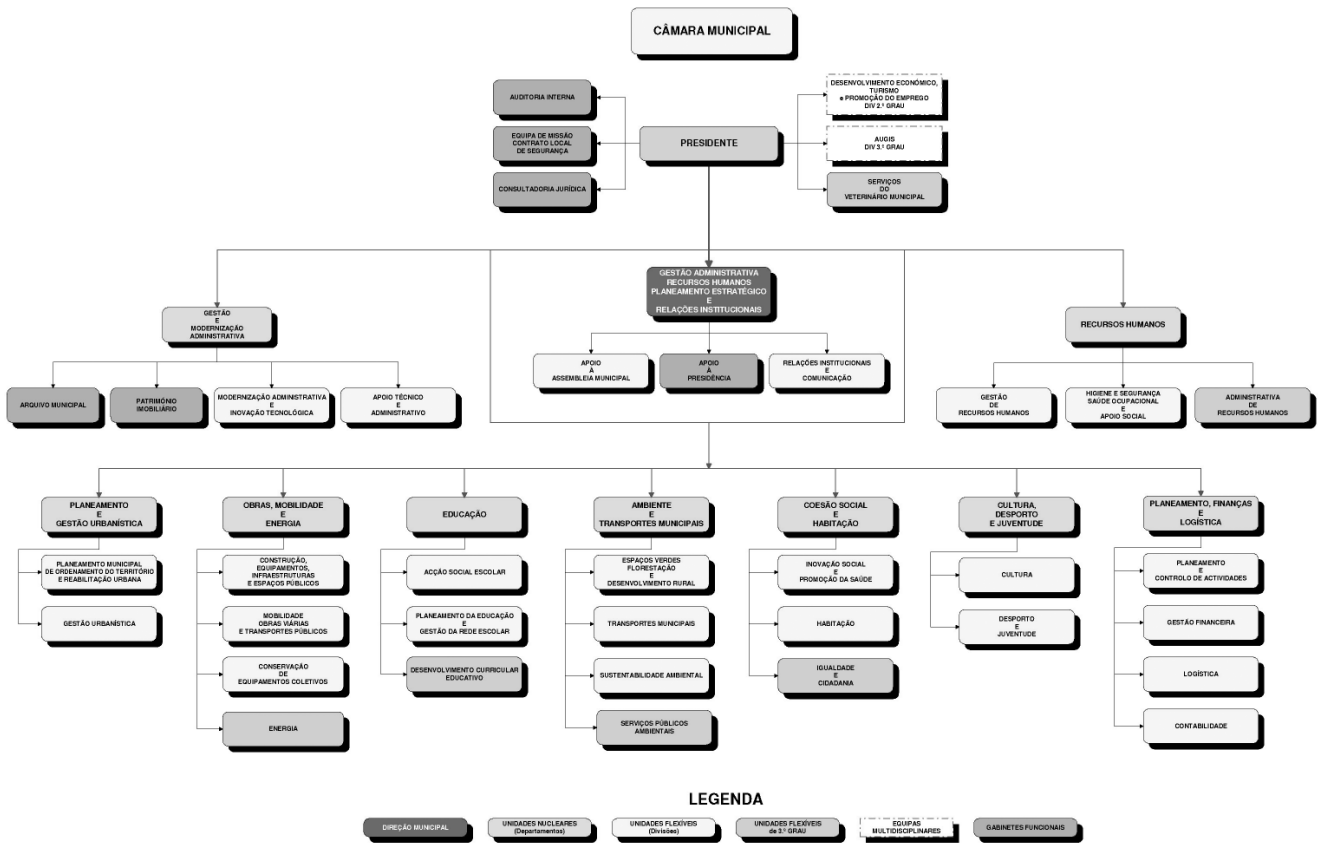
CÂMARA MUNICIPAL

AUDITORIA INTERNA

EQUIPA DE MISSÃO CONTRATO LOCAL DE SEGURANÇA

CONSULTADORIA JURÍDICA

PRESIDENTE

DESENVOLVIMENTO ECONÓMICO, TURISMO e PROMOÇÃO DO EMPREGO DIV 2.º GRAU

AUGIS DIV 3.º GRAU

SERVIÇOS DO VETERINÁRIO MUNICIPAL

GESTÃO ADMINISTRATIVA RECURSOS HUMANOS PLANEAMENTO ESTRATÉGICO E RELAÇÕES INSTITUCIONAIS

GESTÃO E MODERNIZAÇÃO ADMINISTRATIVA

ARQUIVO MUNICIPAL

PATRIMÓNIO IMOBILIÁRIO

MODERNIZAÇÃO ADMINISTRATIVA E INOVAÇÃO TECNOLÓGICA

APOIO TÉCNICO E ADMINISTRATIVO

APOIO À ASSEMBLEIA MUNICIPAL

APOIO À PRESIDÊNCIA

RELAÇÕES INSTITUCIONAIS E COMUNICAÇÃO

RECURSOS HUMANOS

GESTÃO DE RECURSOS HUMANOS

HIGIENE E SEGURANÇA SAÚDE OCUPACIONAL E APOIO SOCIAL

ADMINISTRATIVA DE RECURSOS HUMANOS

PLANEAMENTO E GESTÃO URBANÍSTICA

PLANEAMENTO MUNICIPAL, DE ORDENAMENTO DO TERRITÓRIO E REABILITAÇÃO URBANA

GESTÃO URBANÍSTICA

OBRAS, MOBILIDADE E ENERGIA

CONSTRUÇÃO, EQUIPAMENTOS, INFRAESTRUTURAS E ESPAÇOS PÚBLICOS

MOBILIDADE OBRAS VIÁRIAS E TRANSPORTES PÚBLICOS

CONSERVAÇÃO DE EQUIPAMENTOS COLETIVOS

ENERGIA

EDUCAÇÃO

ACÇÃO SOCIAL ESCOLAR

PLANEAMENTO DA EDUCAÇÃO E GESTÃO DA REDE ESCOLAR

DESENVOLVIMENTO CURRICULAR EDUCATIVO

AMBIENTE E TRANSPORTES MUNICIPAIS

ESPAÇOS VERDES FLORESTAÇÃO E DESENVOLVIMENTO RURAL

TRANSPORTES MUNICIPAIS

SUSTENTABILIDADE AMBIENTAL

SERVIÇOS PÚBLICOS AMBIENTAIS

COESÃO SOCIAL E HABITAÇÃO

INOVAÇÃO SOCIAL E PROMOÇÃO DA SAÚDE

HABITAÇÃO

IGUALDADE E CIDADANIA

CULTURA, DESPORTO E JUVENTUDE

CULTURA

DESPORTO E JUVENTUDE

PLANEAMENTO, FINANÇAS E LOGÍSTICA

PLANEAMENTO E CONTROLO DE ACTIVIDADES

GESTÃO FINANCEIRA

LOGÍSTICA

CONTABILIDADE

LEGENDA

DIREÇÃO MUNICIPAL

UNIDADES NUCLEARES (Departamentos)

UNIDADES FLEXÍVEIS (Divisões)

UNIDADES FLEXÍVEIS de 3.º GRAU

EQUIPAS MULTIDISCIPLINARES

GABINETES FUNCIONAIS